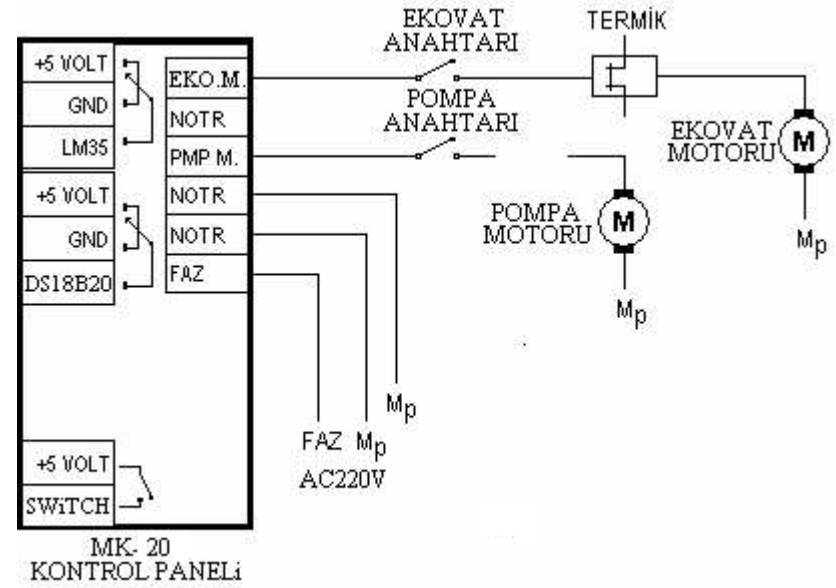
EKOVAT ANAHTARI

TERMİK

+5 VOLT
GND
LM35
EKO.M.
NOTR
PMP M.

POMPA ANAHTARI

EKOVAT MOTORU
M

+5 VOLT
GND
DS18B20
NOTR
NOTR
FAZ

POMPA MOTORU
M

$M_p$

$M_p$

$M_p$

FAZ $M_p$
AC220V

+5 VOLT
SWiTCH

MK- 20
KONTROL PANELi